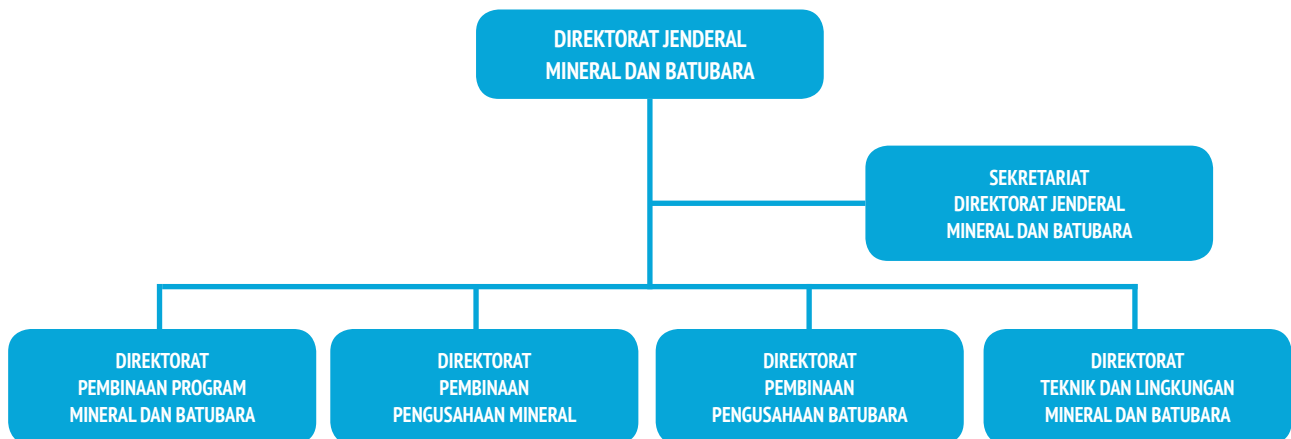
DIREKTORAT JENDERAL
MINERAL DAN BATUBARA

SEKRETARIAT
DIREKTORAT JENDERAL
MINERAL DAN BATUBARA

DIREKTORAT
PEMBINAAN PROGRAM
MINERAL DAN BATUBARA

DIREKTORAT
PEMBINAAN
PENGUSAHAAN MINERAL

DIREKTORAT
PEMBINAAN
PENGUSAHAAN BATUBARA

DIREKTORAT
TEKNIK DAN LINGKUNGAN
MINERAL DAN BATUBARA